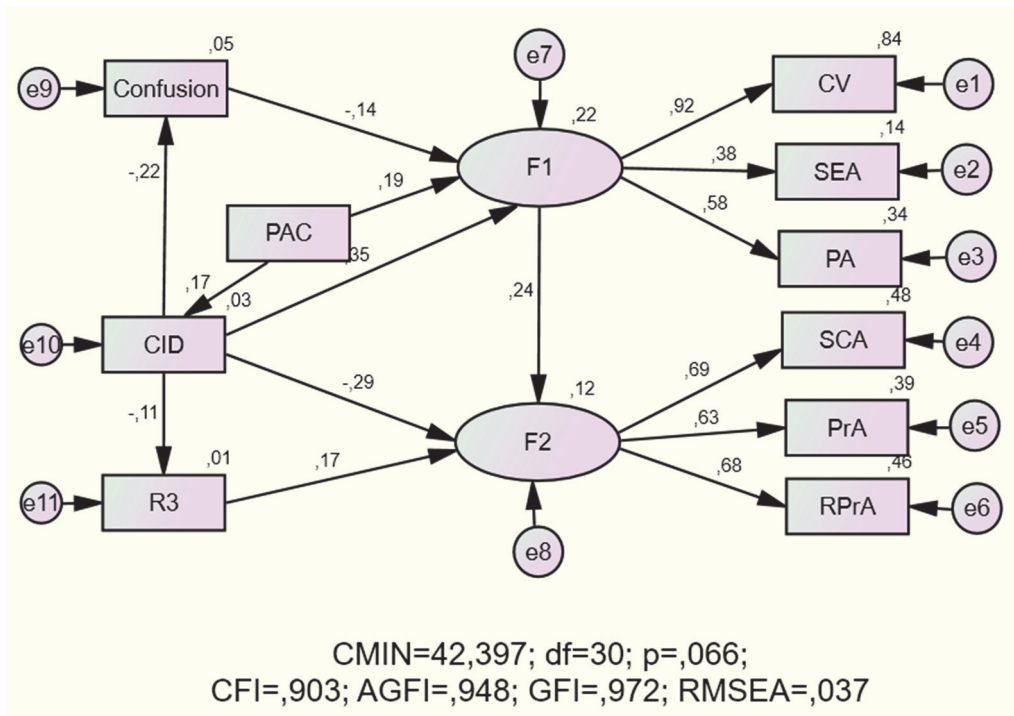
,05
e9
Confusion
-,14
e7
,22
F1
,92
CV
,84
e1
,38
SEA
,14
e2
,58
PA
,34
e3
-,22
PAC
,19
,35
,17
,03
,24
e10
CID
SCA
,48
e4
-,29
,12
,69
-,11
F2
,63
PrA
,39
e5
,68
RPrA
,46
e6
,01
,17
e11
R3
e8

CMIN=42,397; df=30; p=,066;
CFI=,903; AGFI=,948; GFI=,972; RMSEA=,037